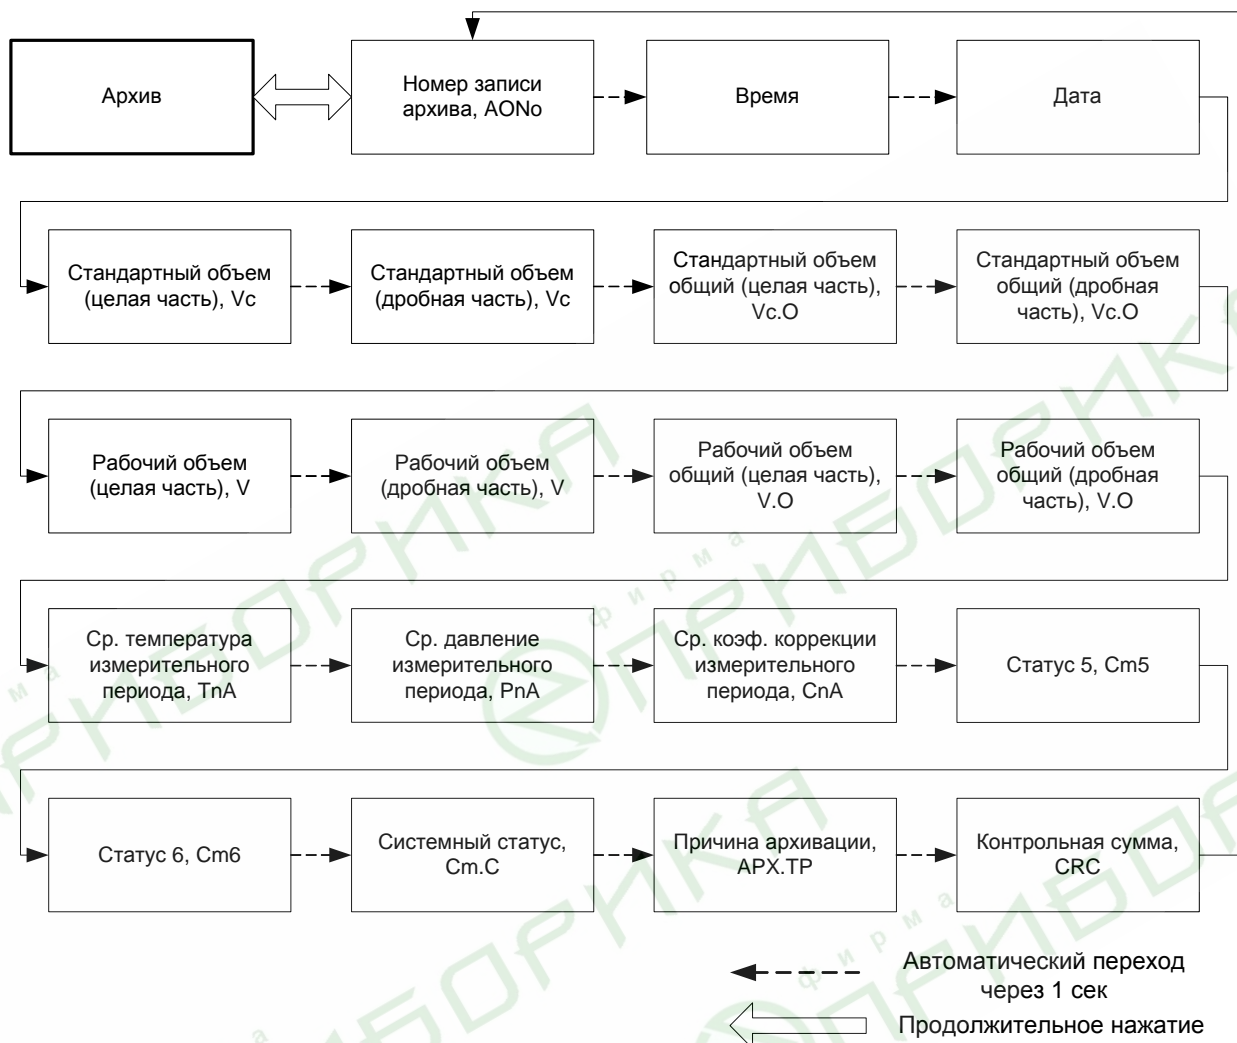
Архив

Номер записи архива, AONo

Время

Дата

Стандартный объем (целая часть), Vc

Стандартный объем (дробная часть), Vc

Стандартный объем общий (целая часть), Vc.O

Стандартный объем общий (дробная часть), Vc.O

Рабочий объем (целая часть), V

Рабочий объем (дробная часть), V

Рабочий объем общий (целая часть), V.O

Рабочий объем общий (дробная часть), V.O

Ср. температура измерительного периода, TnA

Ср. давление измерительного периода, PnA

Ср. коэф. коррекции измерительного периода, CnA

Статус 5, Cm5

Статус 6, Cm6

Системный статус, Cm.C

Причина архивации, APX.TP

Контрольная сумма, CRC

Автоматический переход через 1 сек

Продолжительное нажатие